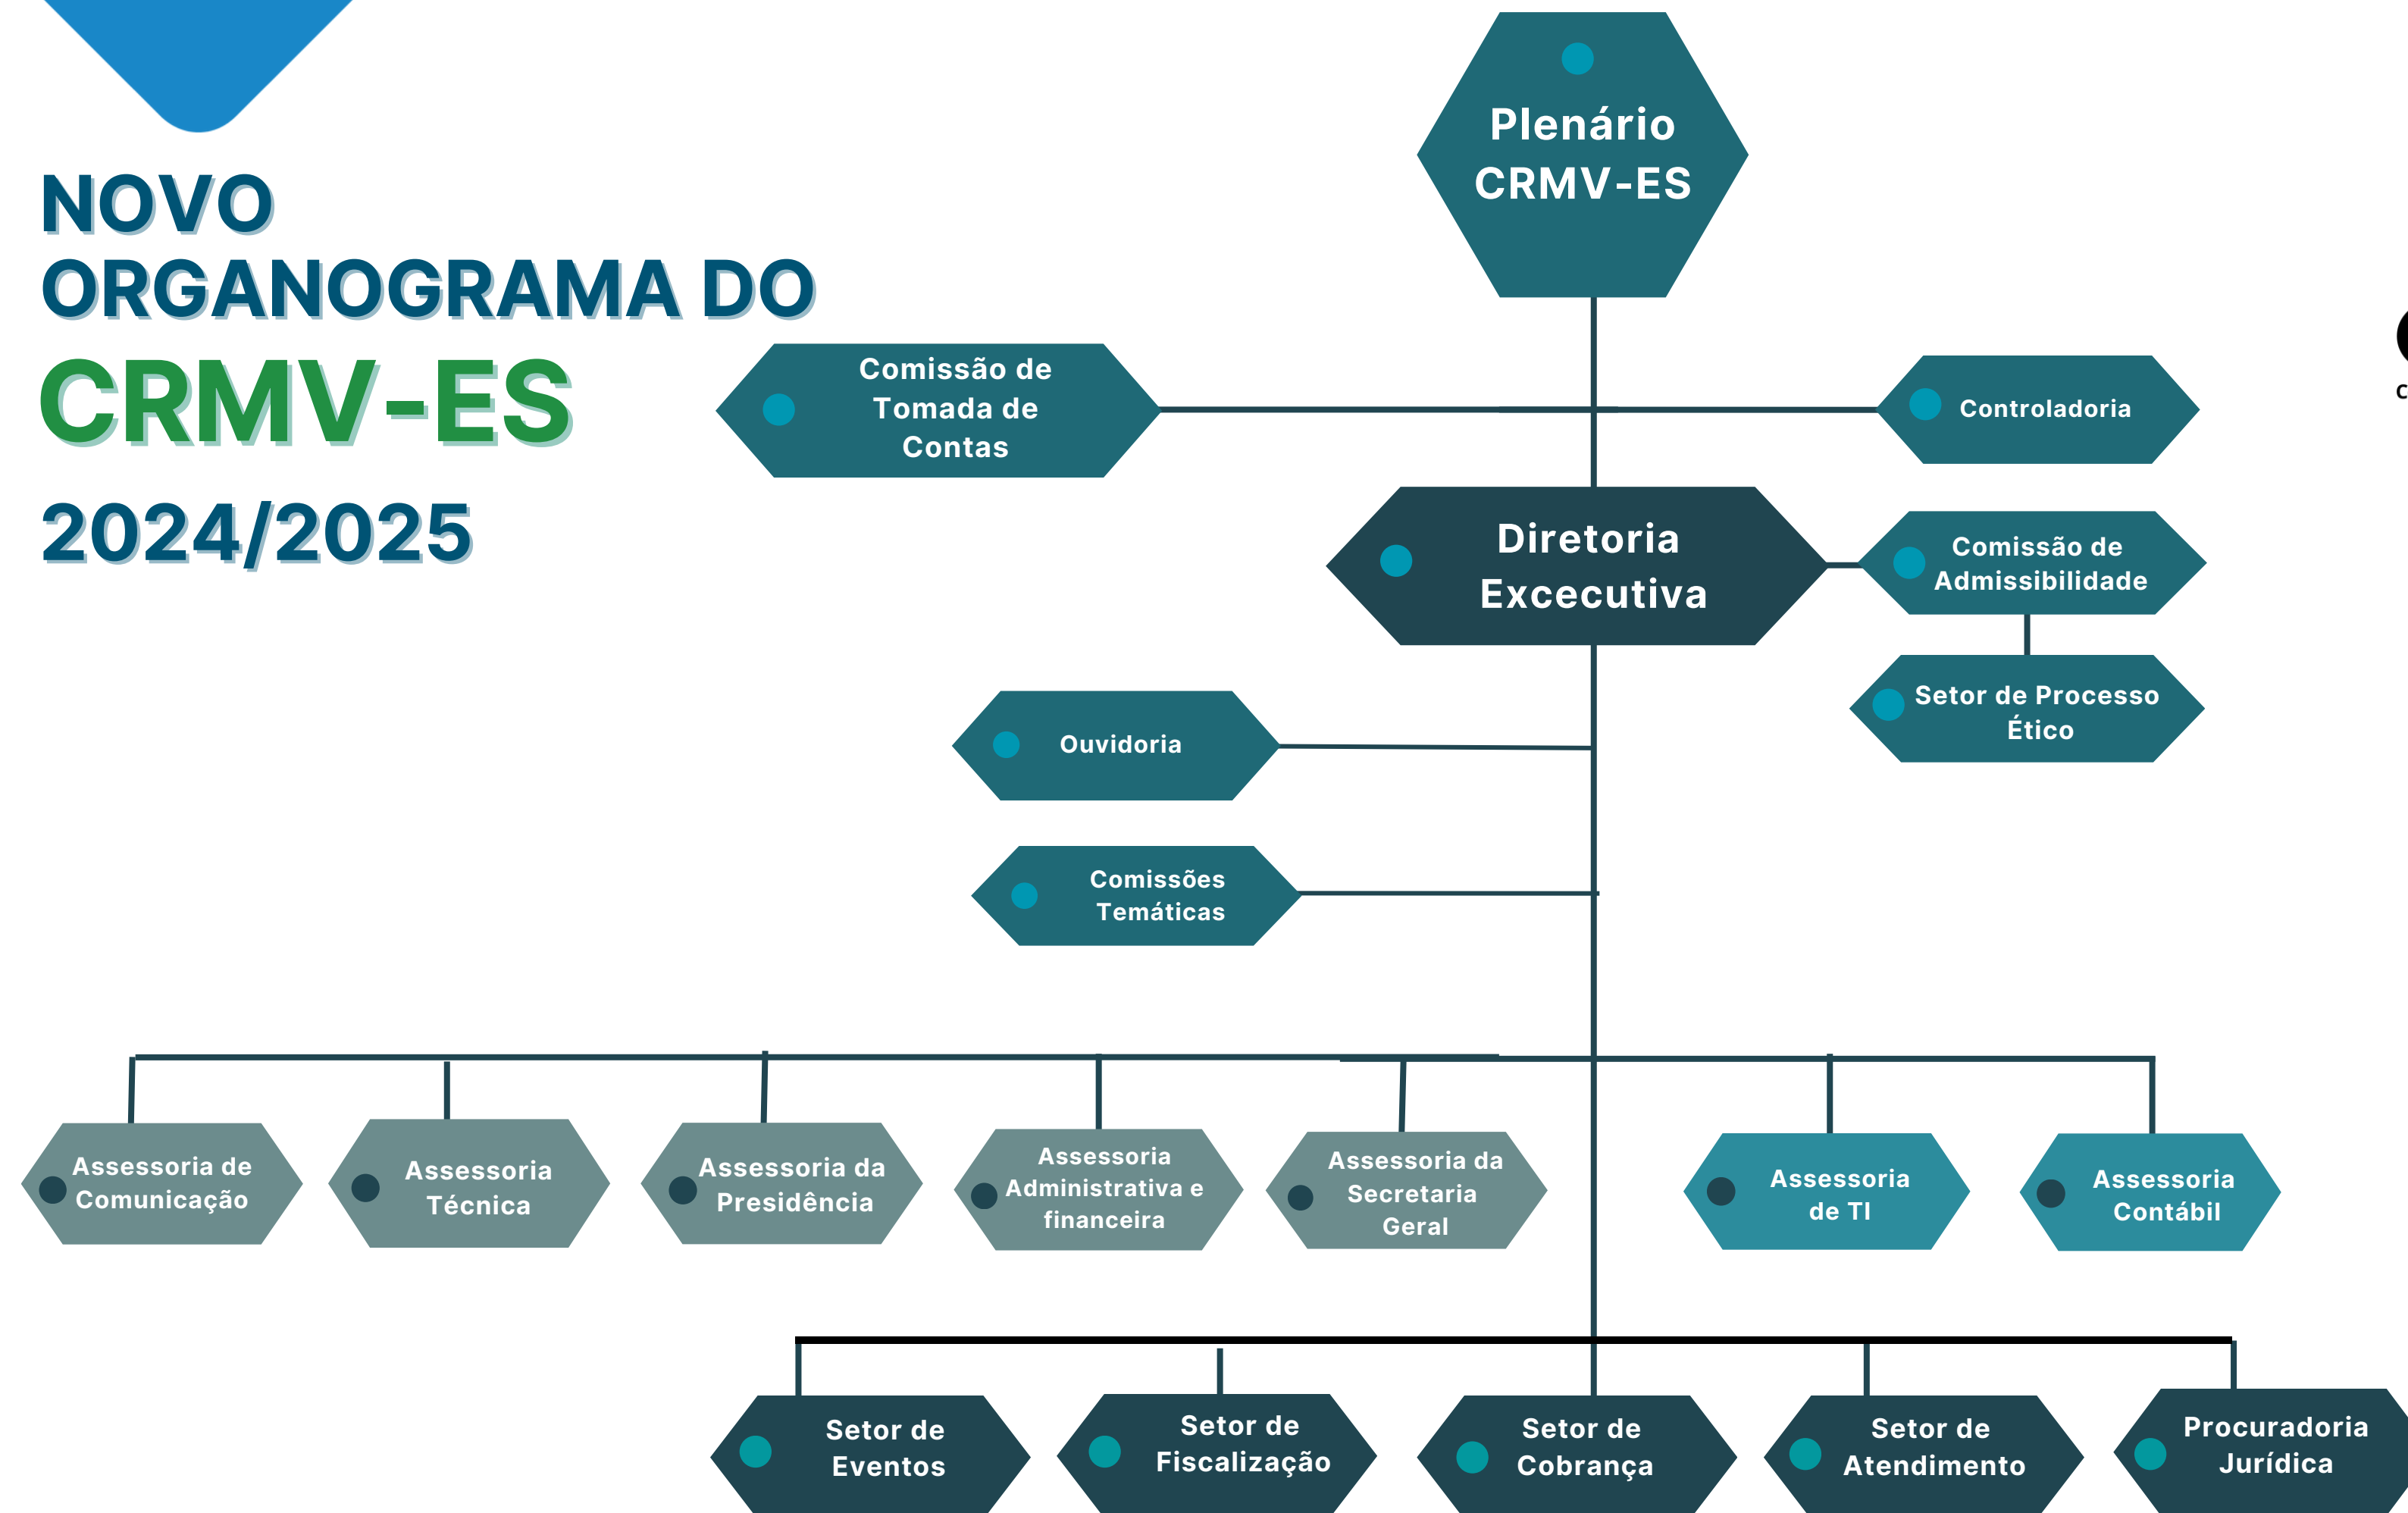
NOVO ORGANOGRAMA DO
CRMV-ES
2024/2025

Plenário CRMV-ES

Comissão de Tomada de Contas

Controladoria

Diretoria Excecutiva

Comissão de Admissibilidade

Setor de Processo Ético

Ouvidoria

Comissões Temáticas

Assessoria de Comunicação

Assessoria Técnica

Assessoria da Presidência

Assessoria Administrativa e financeira

Assessoria da Secretaria Geral

Assessoria de TI

Assessoria Contábil

Setor de Eventos

Setor de Fiscalização

Setor de Cobrança

Setor de Atendimento

Procuradoria Jurídica